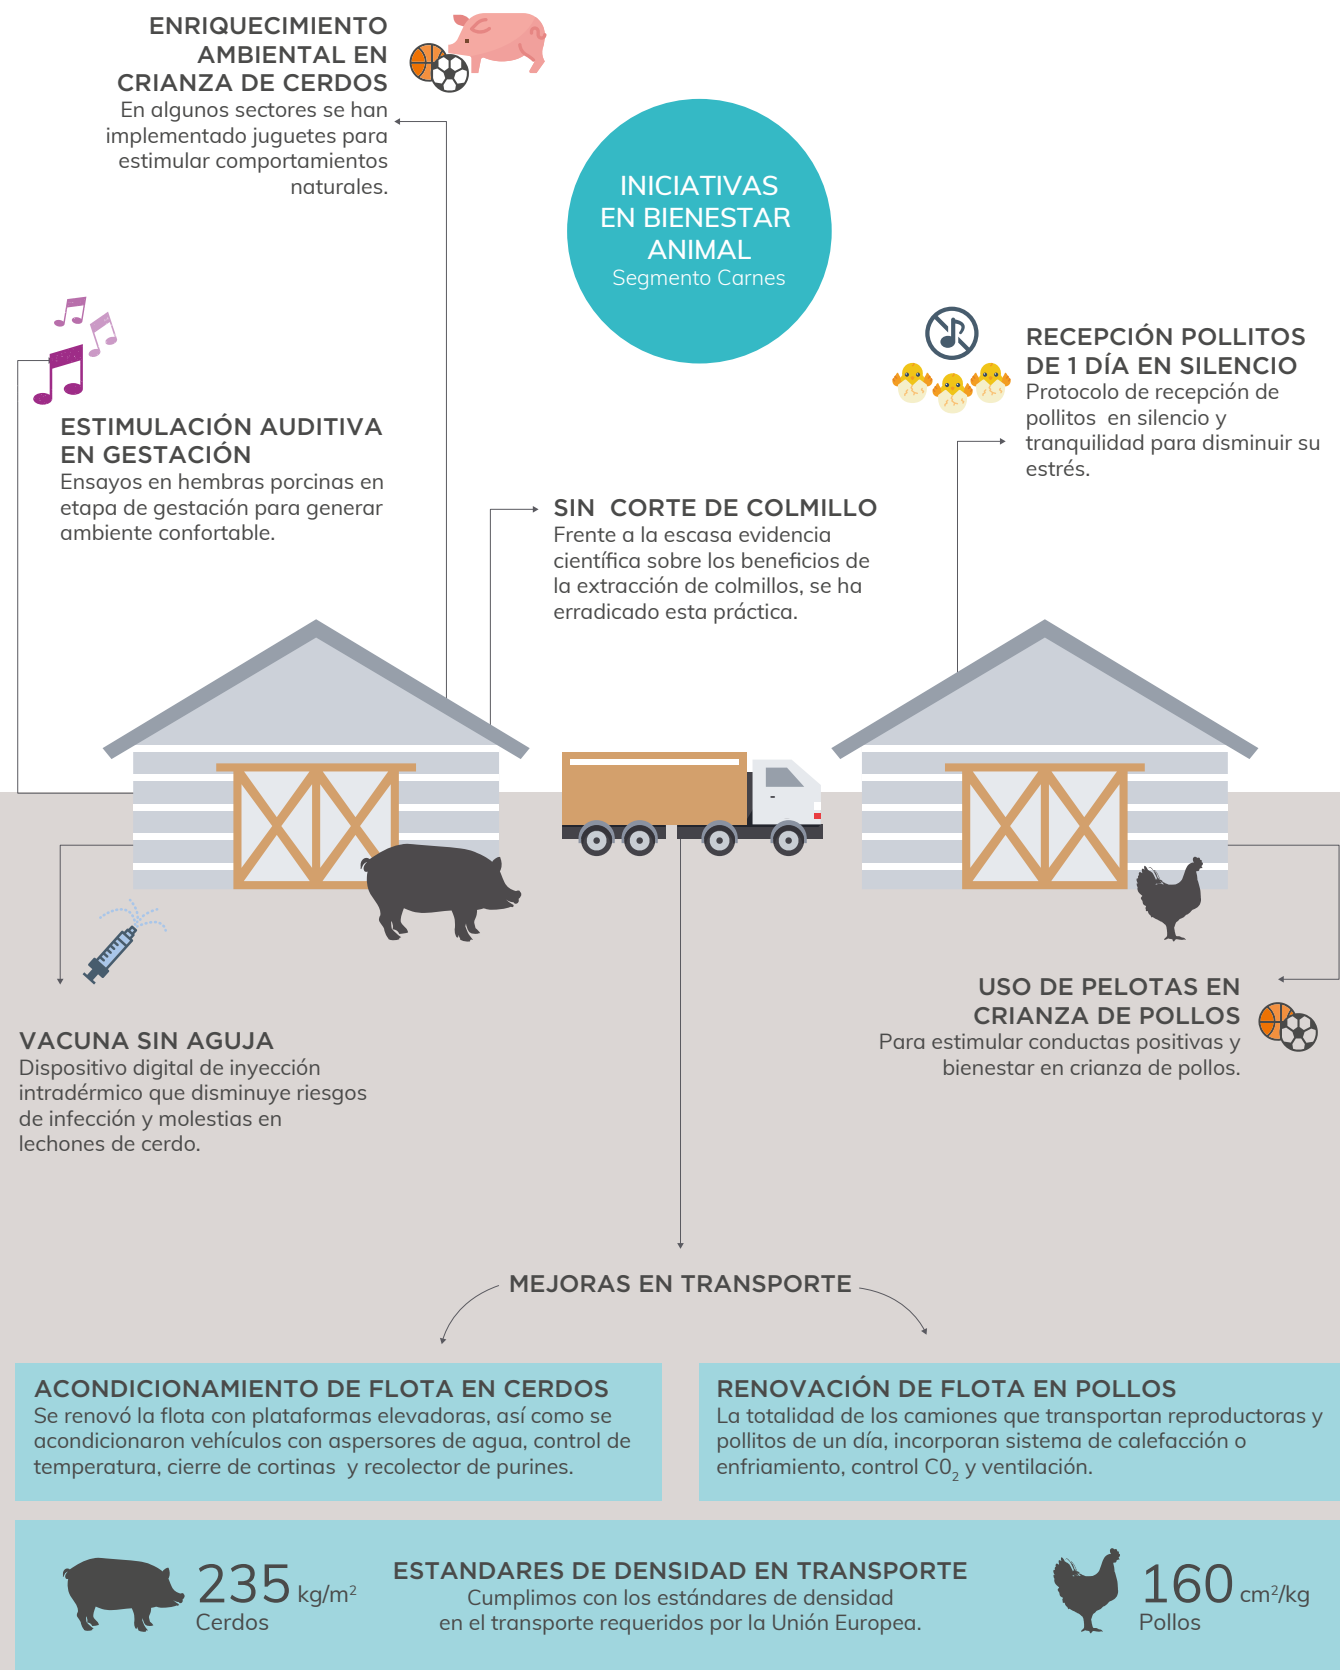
ENRIQUECIMIENTO AMBIENTAL EN CRIANZA DE CERDOS
En algunos sectores se han implementado juguetes para estimular comportamientos naturales.

INICIATIVAS EN BIENESTAR ANIMAL
Segmento Carnes

RECEPCIÓN POLLITOS DE 1 DÍA EN SILENCIO
Protocolo de recepción de pollitos en silencio y tranquilidad para disminuir su estrés.

ESTIMULACIÓN AUDITIVA EN GESTACIÓN
Ensayos en hembras porcinas en etapa de gestación para generar ambiente confortable.

SIN CORTE DE COLMILLO
Frente a la escasa evidencia científica sobre los beneficios de la extracción de colmillos, se ha erradicado esta práctica.

VACUNA SIN AGUJA
Dispositivo digital de inyección intradérmico que disminuye riesgos de infección y molestias en lechones de cerdo.

USO DE PELOTAS EN CRIANZA DE POLLOS
Para estimular conductas positivas y bienestar en crianza de pollos.

MEJORAS EN TRANSPORTE

ACONDICIONAMIENTO DE FLOTA EN CERDOS
Se renovó la flota con plataformas elevadoras, así como se acondicionaron vehículos con aspersores de agua, control de temperatura, cierre de cortinas y recolector de purines.

RENOVACIÓN DE FLOTA EN POLLOS
La totalidad de los camiones que transportan reproductoras y pollitos de un día, incorporan sistema de calefacción o enfriamiento, control $C0_2$ y ventilación.

235 kg/m$^2$
Cerdos

ESTANDARES DE DENSIDAD EN TRANSPORTE
Cumplimos con los estándares de densidad en el transporte requeridos por la Unión Europea.

160 cm$^2$/kg
Pollos